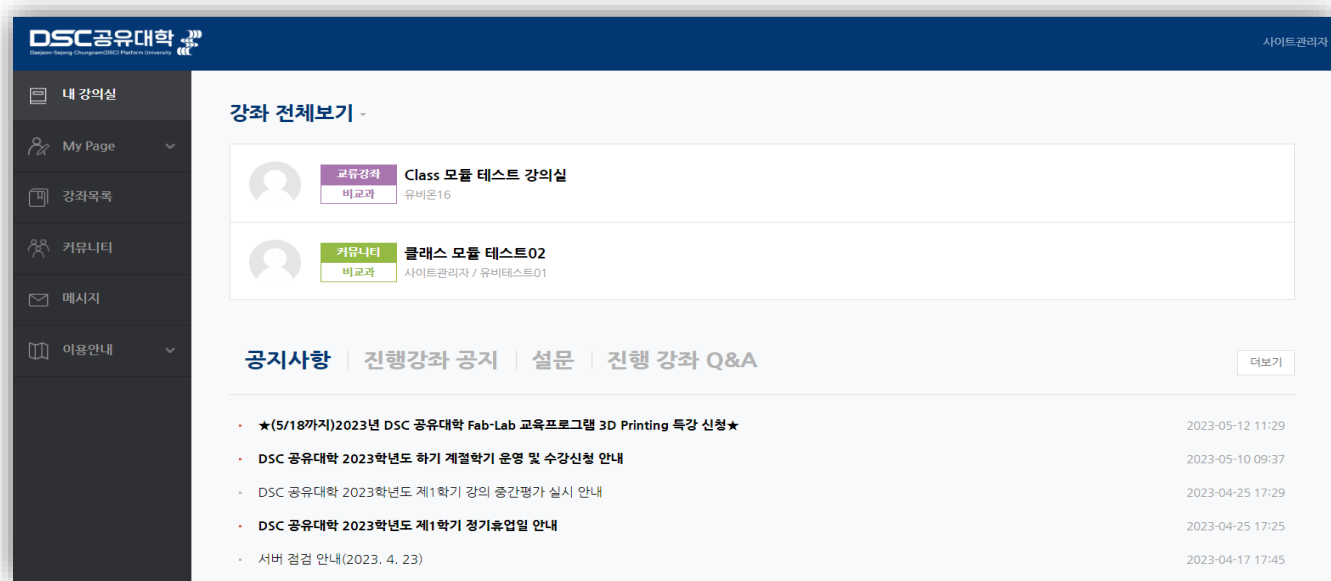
DSC공유대학
Daejeon-Sejong-Chungnam(DSC) Platform University

사이트관리자

내 강의실
My Page
강좌목록
커뮤니티
메시지
이용안내

강좌 전체보기

교류강좌
비교과
Class 모듈 테스트 강의실
유비온16

커뮤니티
비교과
클래스 모듈 테스트02
사이트관리자 / 유비테스트01

공지사항 | 진행강좌 공지 | 설문 | 진행 강좌 Q&A

더보기

★(5/18까지)2023년 DSC 공유대학 Fab-Lab 교육프로그램 3D Printing 특강 신청★ 2023-05-12 11:29
DSC 공유대학 2023학년도 하기 계절학기 운영 및 수강신청 안내 2023-05-10 09:37
DSC 공유대학 2023학년도 제1학기 강의 중간평가 실시 안내 2023-04-25 17:29
DSC 공유대학 2023학년도 제1학기 정기휴업일 안내 2023-04-25 17:25
서버 점검 안내(2023. 4. 23) 2023-04-17 17:45